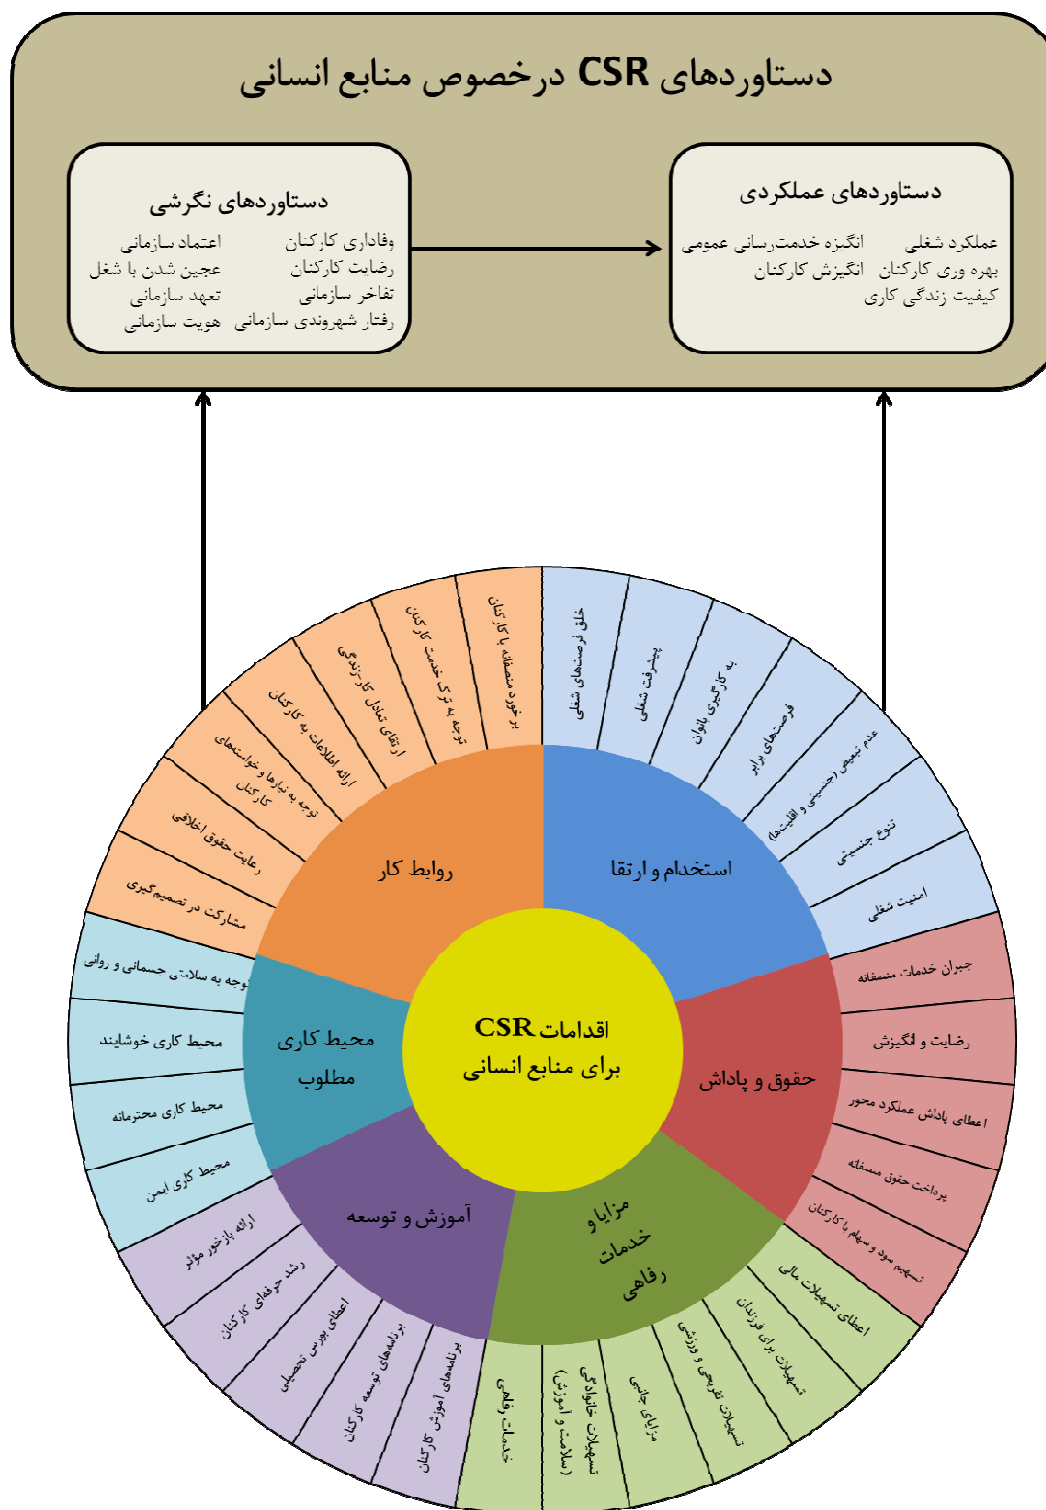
دستاوردهای CSR درخصوص منابع انسانی

دستاوردهای عملکردی
عملکرد شغلی انگیزه خدمت‌رسانی عمومی
بهره وری کارکنان انگیزش کارکنان
کیفیت زندگی کاری

دستاوردهای نگرشی
وفاداری کارکنان اعتماد سازمانی
رضایت کارکنان عجین شدن با شغل
تفاخر سازمانی تعهد سازمانی
رفتار شهروندی سازمانی هویت سازمانی

اقدامات CSR برای منابع انسانی

استخدام و ارتقا
خلق فرصت‌های شغلی
پیشرفت شغلی
به کارگیری بانوان
فرصت‌های برابر
عدم تبعیض (جنسیتی و اقلیت‌ها)
تنوع جنسیتی
امنیت شغلی

حقوق و پاداش
جبران خدمات منصفانه
رضایت و انگیزش
اعطای پاداش عملکرد محور
پرداخت حقوق منصفانه
تسهیم سود و سهام با کارکنان

مزایا و خدمات رفاهی
اعطای تسهیلات مالی
تسهیلات برای فرزندان
تسهیلات تفریحی و ورزشی
مزایای جانبی
تسهیلات خانوادگی (سلامت و آموزش)
خدمات رفاهی

آموزش و توسعه
برنامه‌های آموزش کارکنان
برنامه‌های توسعه کارکنان
اعطای بورس تحصیلی
رشد حرفه‌ای کارکنان
ارائه بازخور مؤثر

محیط کاری مطلوب
محیط کاری ایمن
محیط کاری محترمانه
محیط کاری خوشایند
توجه به سلامت جسمانی و روانی

روابط کار
مشارکت در تصمیم‌گیری
رعایت حقوق اخلاقی
توجه به نیازها و خواسته‌های کارکنان
ارائه اطلاعات به کارکنان
ارتقای تعادل کار-زندگی
توجه به درک خدمت کارکنان
برخورد منصفانه با کارکنان